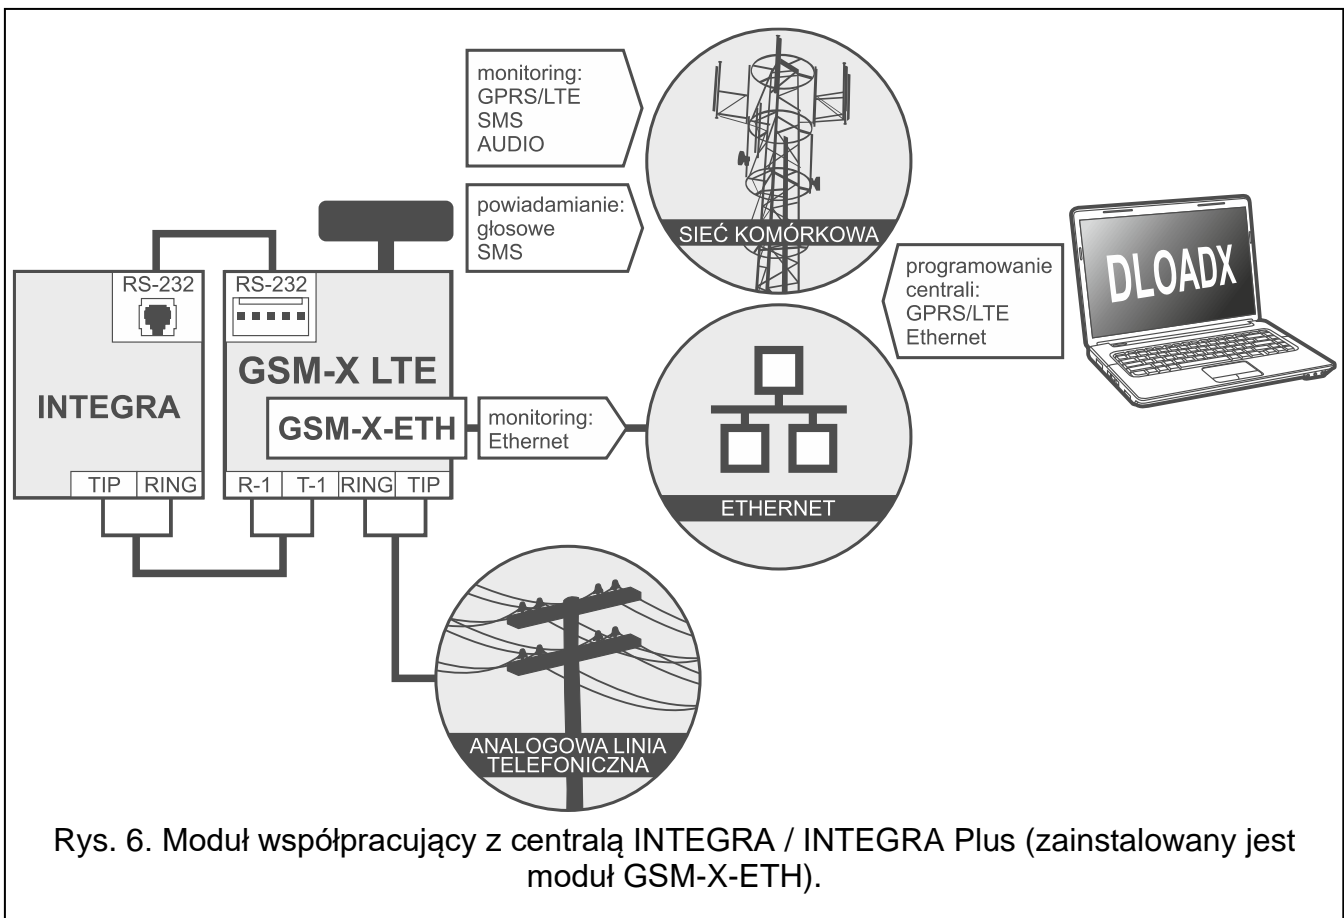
monitoring:
GPRS/LTE
SMS
AUDIO

powiadamianie:
głosowe
SMS

SIEĆ KOMÓRKOWA

DLOADX

programowanie centrali:
GPRS/LTE
Ethernet

RS-232

RS-232

INTEGRA

GSM-X LTE

GSM-X-ETH

monitoring:
Ethernet

ETHERNET

TIP RING

R-1 T-1 RING TIP

ANALOGOWA LINIA TELEFONICZNA

Rys. 6. Moduł współpracujący z centralą INTEGRA / INTEGRA Plus (zainstalowany jest moduł GSM-X-ETH).